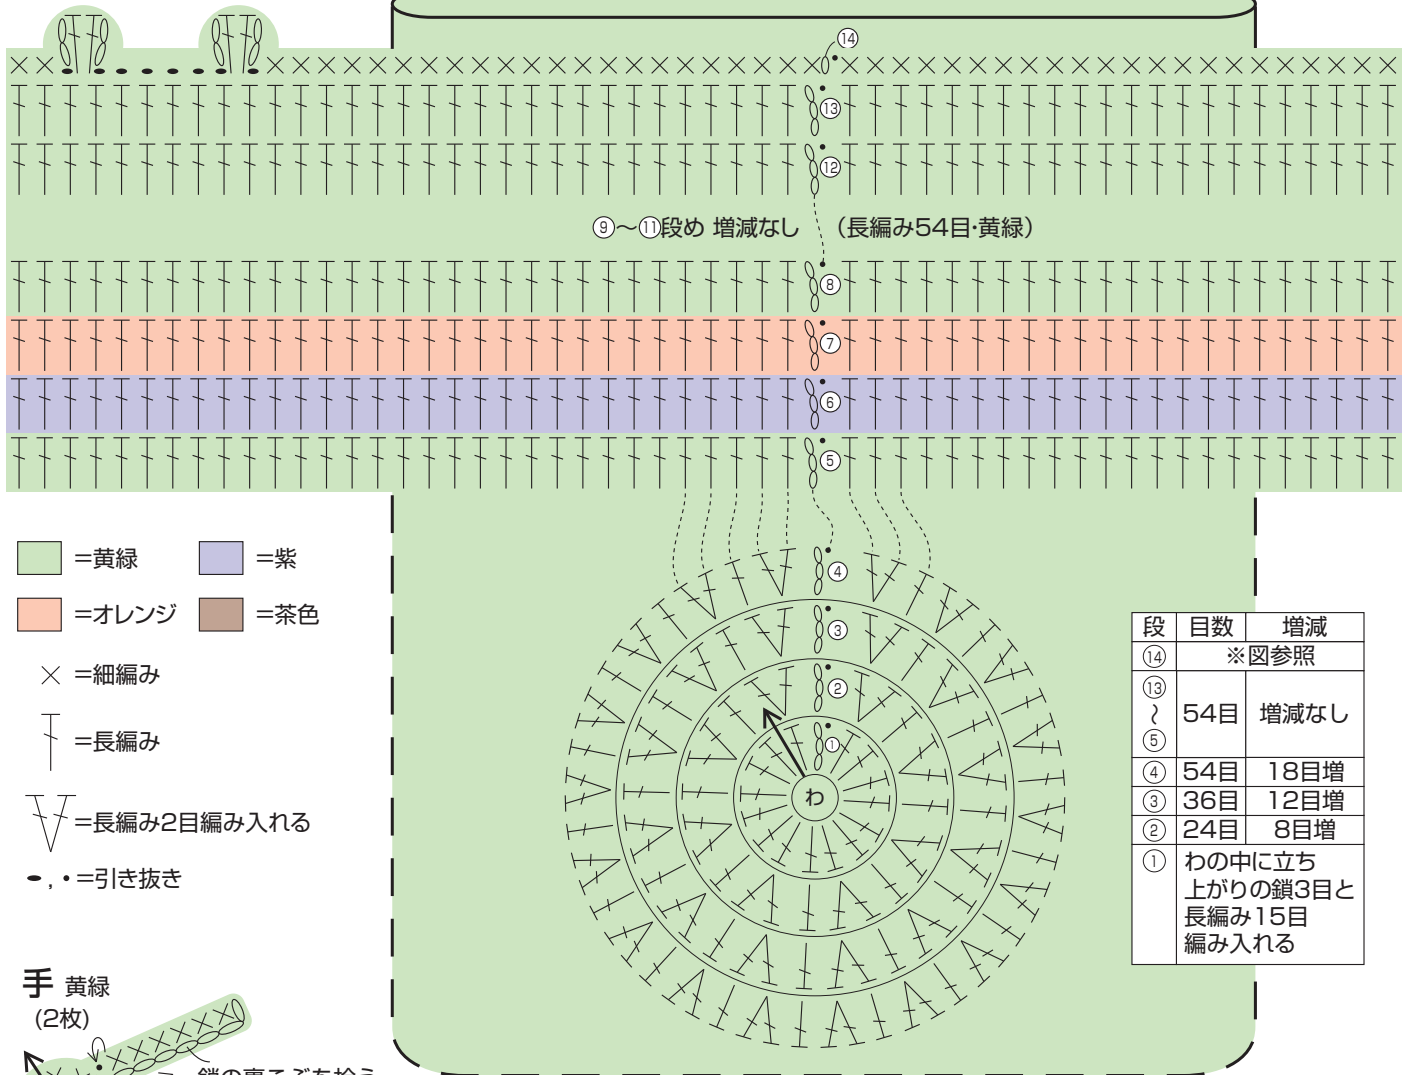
⑭
⑬
⑫
⑨～⑪段め 増減なし （長編み54目·黄緑）
⑧
⑦
⑥
⑤
④
③
②
①
わ

=黄緑 =紫
=オレンジ =茶色
=細編み
=長編み
=長編み2目編み入れる
, =引き抜き

| 段 | 目数 | 増減 |
|---|---|---|
| ⑭ | ※図参照 | |
| ⑬～⑤ | 54目 | 増減なし |
| ④ | 54目 | 18目増 |
| ③ | 36目 | 12目増 |
| ② | 24目 | 8目増 |
| ① | わの中に立ち上がりの鎖3目と長編み15目編み入れる | |

手 黄緑
(2枚)
鎖の裏こぶを拾う